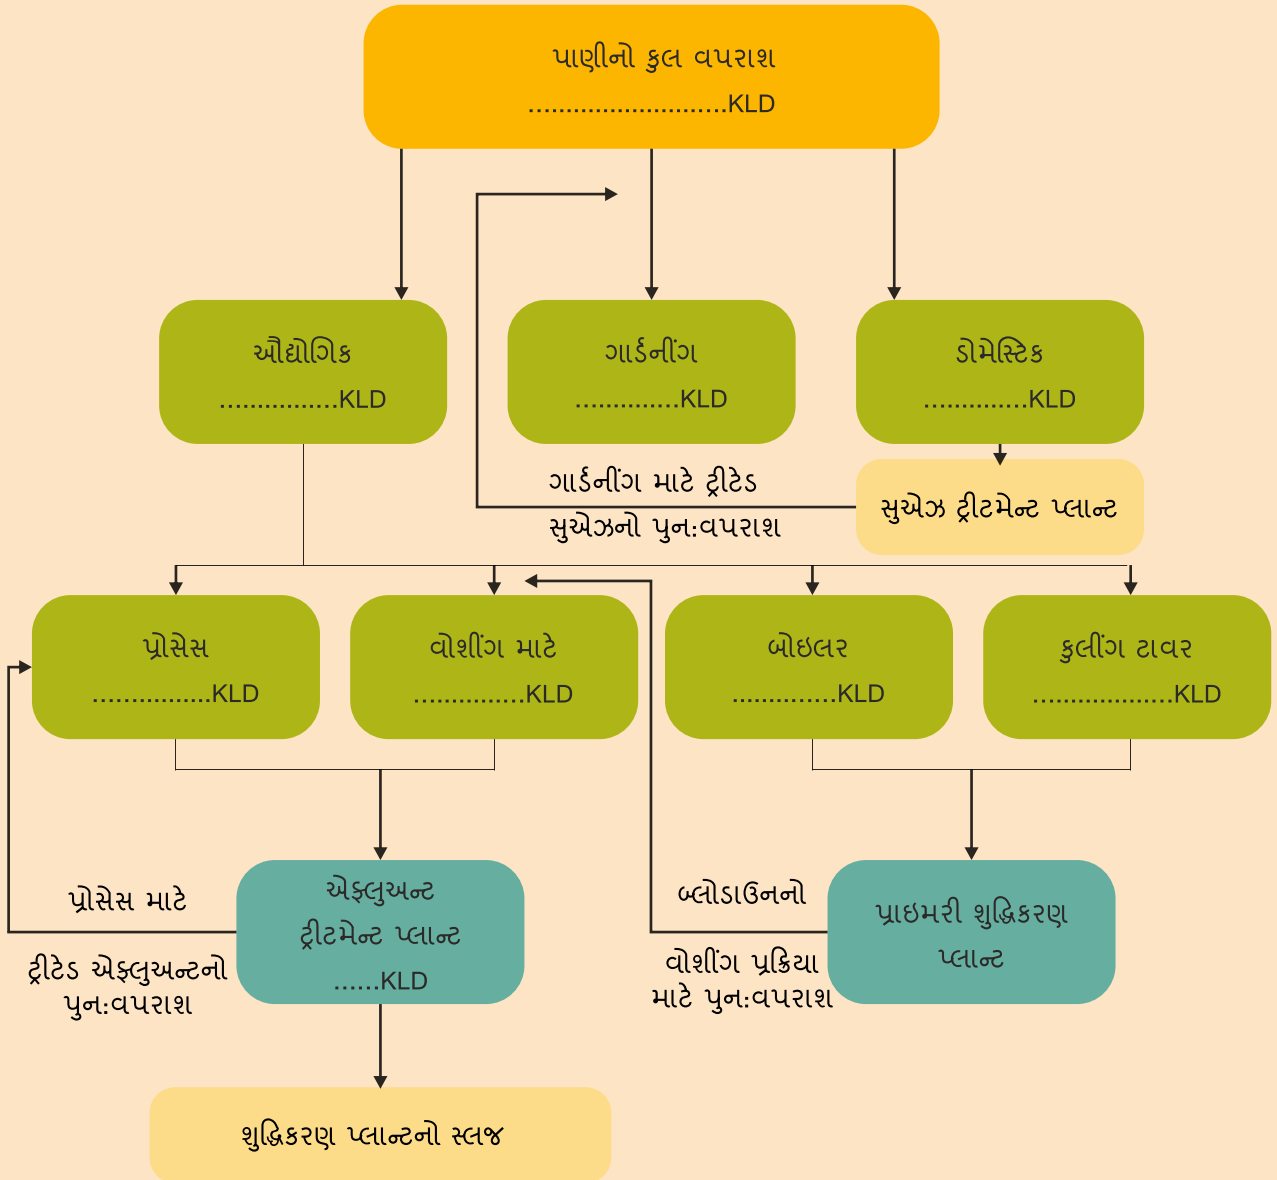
પાણીનો કુલ વપરાશ
..........................KLD

ઔદ્યોગિક
................KLD

ગાર્ડનીંગ
..............KLD

ડોમેસ્ટિક
..............KLD

ગાર્ડનીંગ માટે ટ્રીટેડ સુએઝનો પુન:વપરાશ

સુએઝ ટ્રીટમેન્ટ પ્લાન્ટ

પ્રોસેસ
................KLD

વોશીંગ માટે
...............KLD

બોઇલર
..............KLD

કુલીંગ ટાવર
...................KLD

પ્રોસેસ માટે ટ્રીટેડ એફ્લુઅન્ટનો પુન:વપરાશ

એફ્લુઅન્ટ ટ્રીટમેન્ટ પ્લાન્ટ
......KLD

બ્લોડાઉનનો વોશીંગ પ્રક્રિયા માટે પુન:વપરાશ

પ્રાઇમરી શુદ્ધિકરણ પ્લાન્ટ

શુદ્ધિકરણ પ્લાન્ટનો સ્લજ